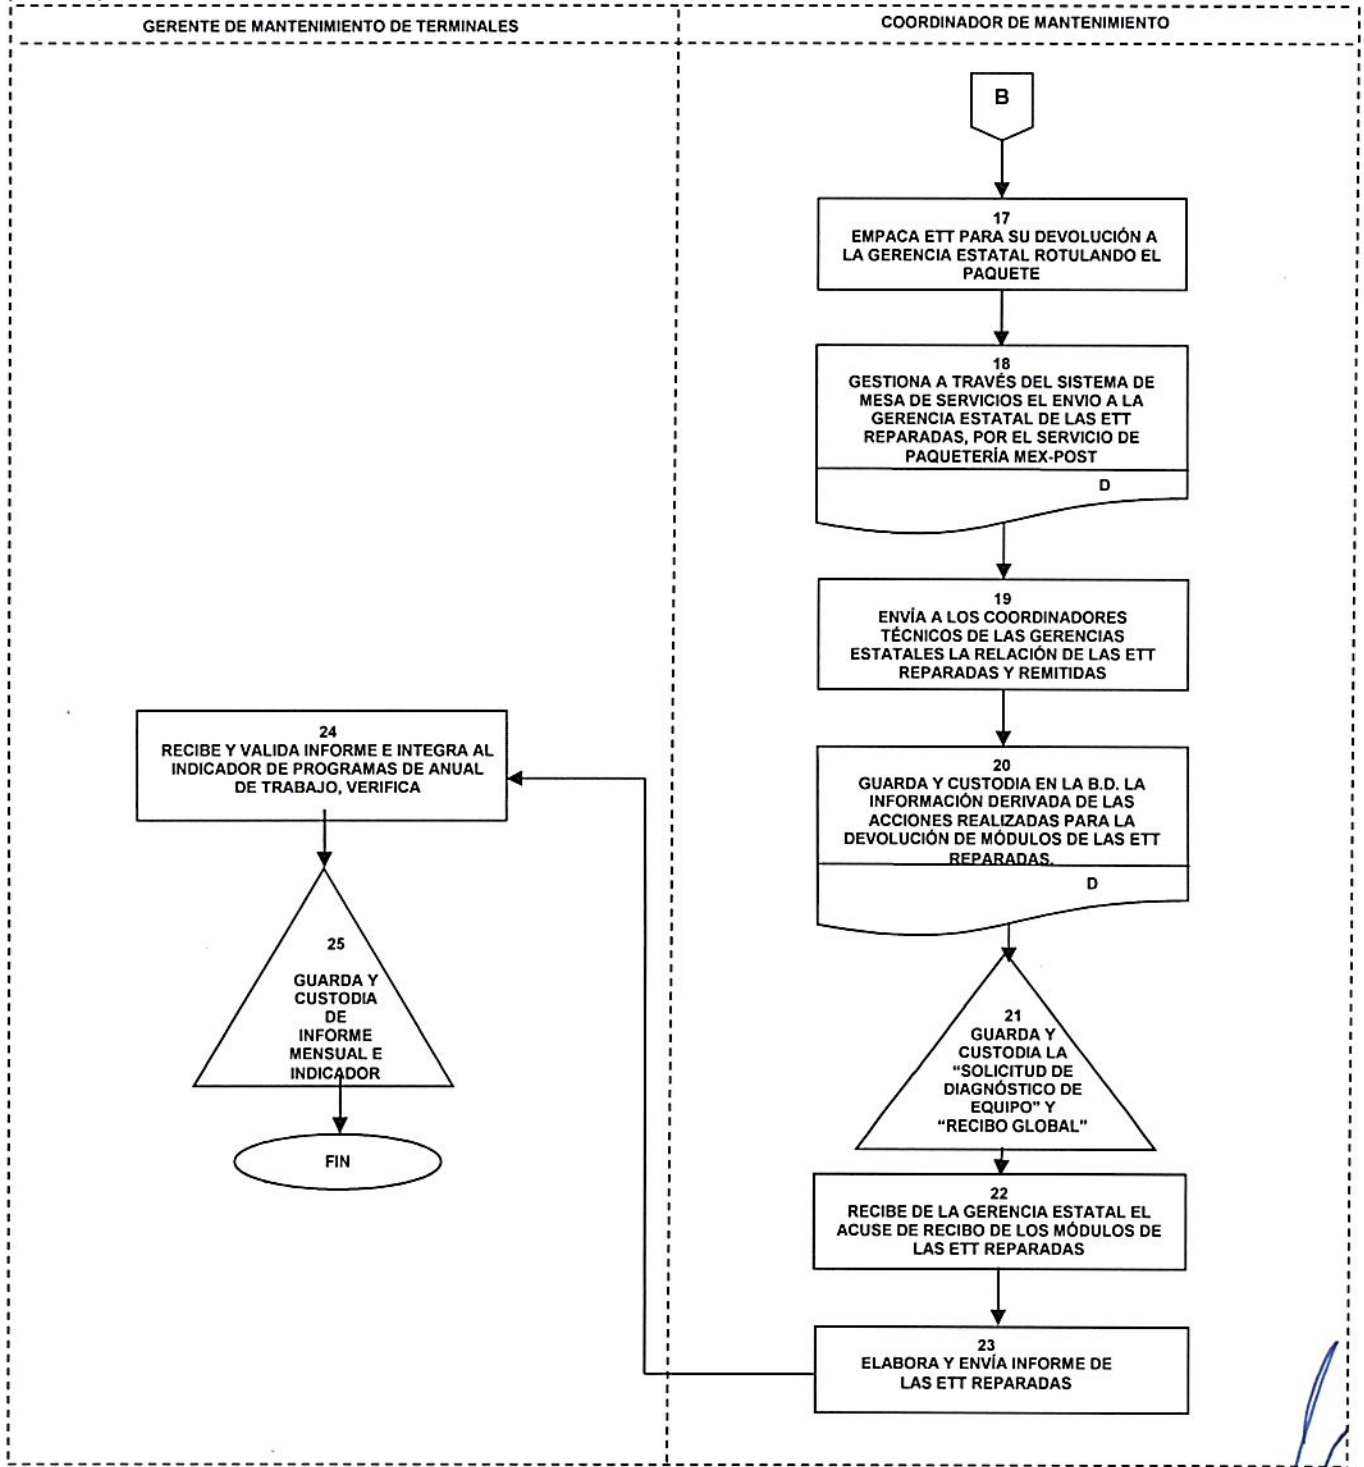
GERENTE DE MANTENIMIENTO DE TERMINALES

COORDINADOR DE MANTENIMIENTO

B

17
EMPACA ETT PARA SU DEVOLUCIÓN A LA GERENCIA ESTATAL ROTULANDO EL PAQUETE

18
GESTIONA A TRAVÉS DEL SISTEMA DE MESA DE SERVICIOS EL ENVIO A LA GERENCIA ESTATAL DE LAS ETT REPARADAS, POR EL SERVICIO DE PAQUETERÍA MEX-POST

D

19
ENVÍA A LOS COORDINADORES TÉCNICOS DE LAS GERENCIAS ESTATALES LA RELACIÓN DE LAS ETT REPARADAS Y REMITIDAS

20
GUARDA Y CUSTODIA EN LA B.D. LA INFORMACIÓN DERIVADA DE LAS ACCIONES REALIZADAS PARA LA DEVOLUCIÓN DE MÓDULOS DE LAS ETT REPARADAS.

D

21
GUARDA Y CUSTODIA LA "SOLICITUD DE DIAGNÓSTICO DE EQUIPO" Y "RECIBO GLOBAL"

22
RECIBE DE LA GERENCIA ESTATAL EL ACUSE DE RECIBO DE LOS MÓDULOS DE LAS ETT REPARADAS

23
ELABORA Y ENVÍA INFORME DE LAS ETT REPARADAS

24
RECIBE Y VALIDA INFORME E INTEGRA AL INDICADOR DE PROGRAMAS DE ANUAL DE TRABAJO, VERIFICA

25
GUARDA Y CUSTODIA DE INFORME MENSUAL E INDICADOR

FIN